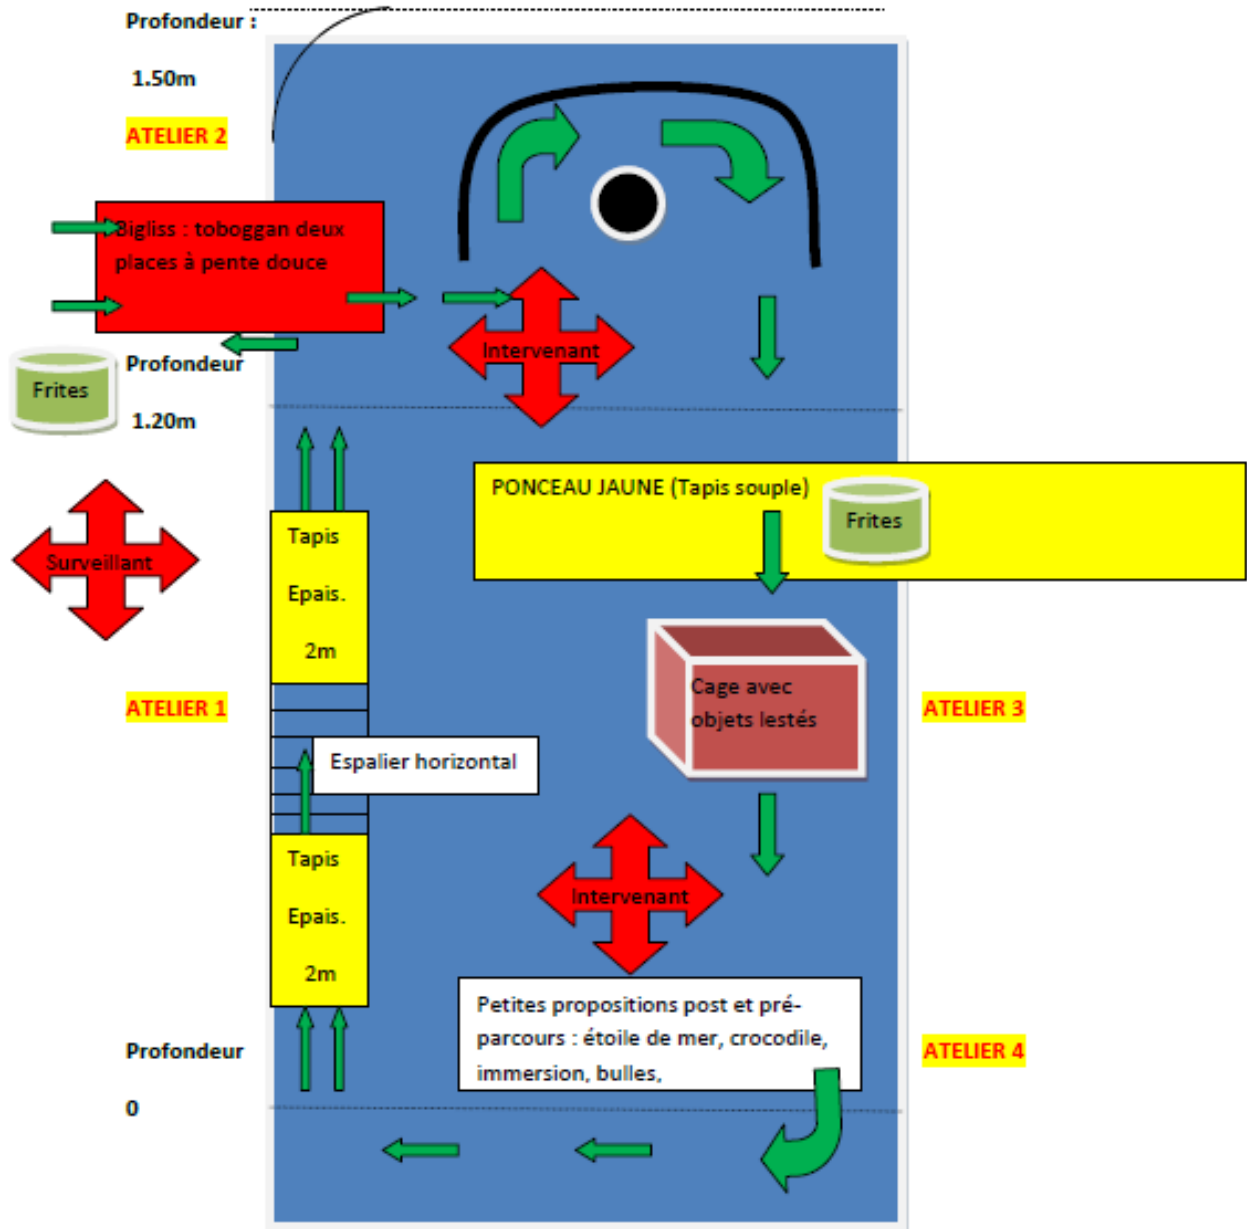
Profondeur :

1.50m

ATELIER 2

Bigliss : toboggan deux places à pente douce

Intervenant

Frites

Profondeur

1.20m

PONCEAU JAUNE (Tapis souple)

Frites

Surveillant

Tapis

Epais.

2m

Cage avec objets lestés

ATELIER 1

ATELIER 3

Espalier horizontal

Tapis

Epais.

2m

Intervenant

Petites propositions post et pré-parcours : étoile de mer, crocodile, immersion, bulles,

Profondeur

0

ATELIER 4